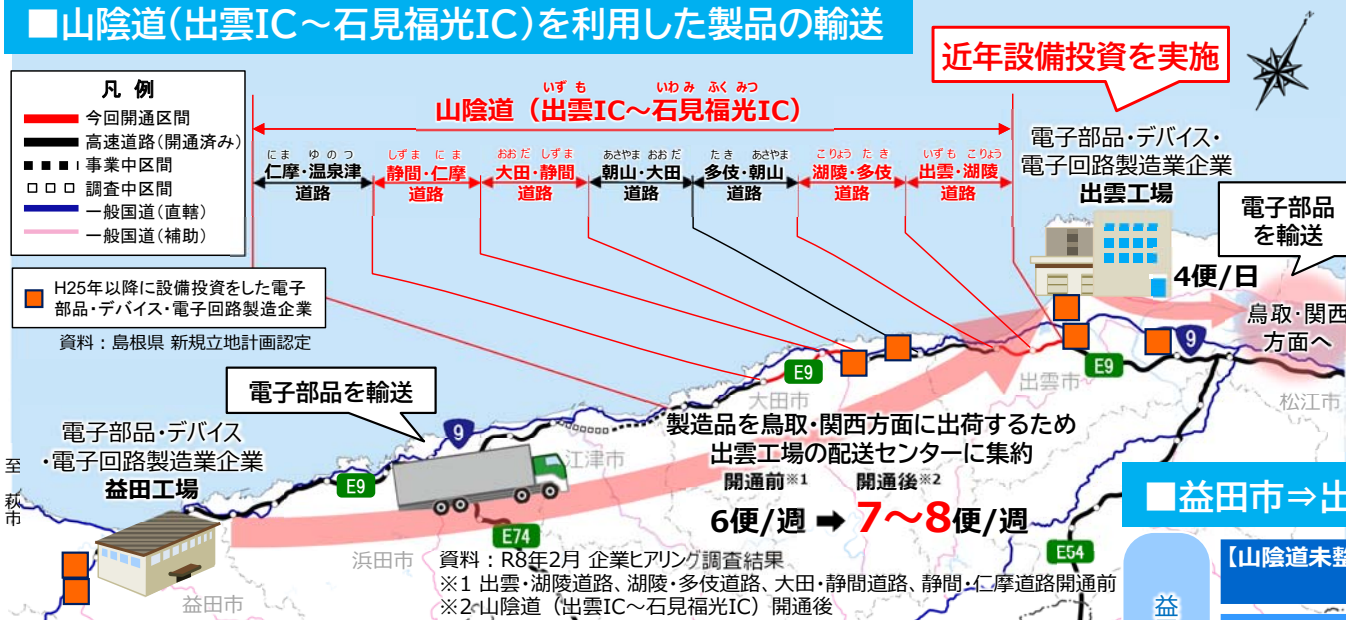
■山陰道（出雲IC～石見福光IC）を利用した製品の輸送

近年設備投資を実施

凡 例
今回開通区間
高速道路（開通済み）
事業中区間
調査中区間
一般国道（直轄）
一般国道（補助）

H25年以降に設備投資をした電子部品・デバイス・電子回路製造企業

資料：島根県 新規立地計画認定

いずも　いわみ ふく みつ
山陰道（出雲IC～石見福光IC）

にま　ゆのつ
仁摩・温泉津道路

しずま　にま
静間・仁摩道路

おおだ　しずま
大田・静間道路

あさやま おおだ
朝山・大田道路

たき　あさやま
多伎・朝山道路

こりょう　たき
湖陵・多伎道路

いずも　こりょう
出雲・湖陵道路

電子部品・デバイス・電子回路製造企業
出雲工場

電子部品を輸送

4便/日

鳥取・関西方面へ

E9

9

大田市

出雲市

松江市

電子部品を輸送

製造品を鳥取・関西方面に出荷するため
出雲工場の配送センターに集約

電子部品・デバイス
・電子回路製造企業
益田工場

至萩市

江津市

開通前※1　開通後※2

6便/週 ➡ 7～8便/週

E74

E54

浜田市

益田市

資料：R8年2月 企業ヒアリング調査結果
※1 出雲・湖陵道路、湖陵・多伎道路、大田・静間道路、静間・仁摩道路開通前
※2 山陰道（出雲IC～石見福光IC）開通後

■益田市⇒出

【山陰道未整

益